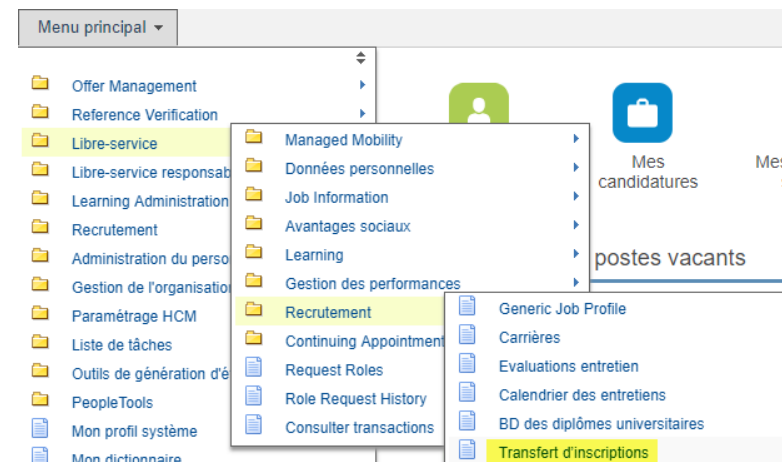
Menu principal ▾

Offer Management
Reference Verification
Libre-service
Libre-service responsab
Learning Administration
Recrutement
Administration du perso
Gestion de l'organisatio
Paramétrage HCM
Liste de tâches
Outils de génération d'é
PeopleTools
Mon profil système
Mon dictionnaire

Managed Mobility
Données personnelles
Job Information
Avantages sociaux
Learning
Gestion des performances
Recrutement
Continuing Appointment
Request Roles
Role Request History
Consulter transactions

Generic Job Profile
Carrières
Evaluations entretien
Calendrier des entretiens
BD des diplômes universitaires
Transfert d'inscriptions

Mes candidatures
Mes

postes vacants